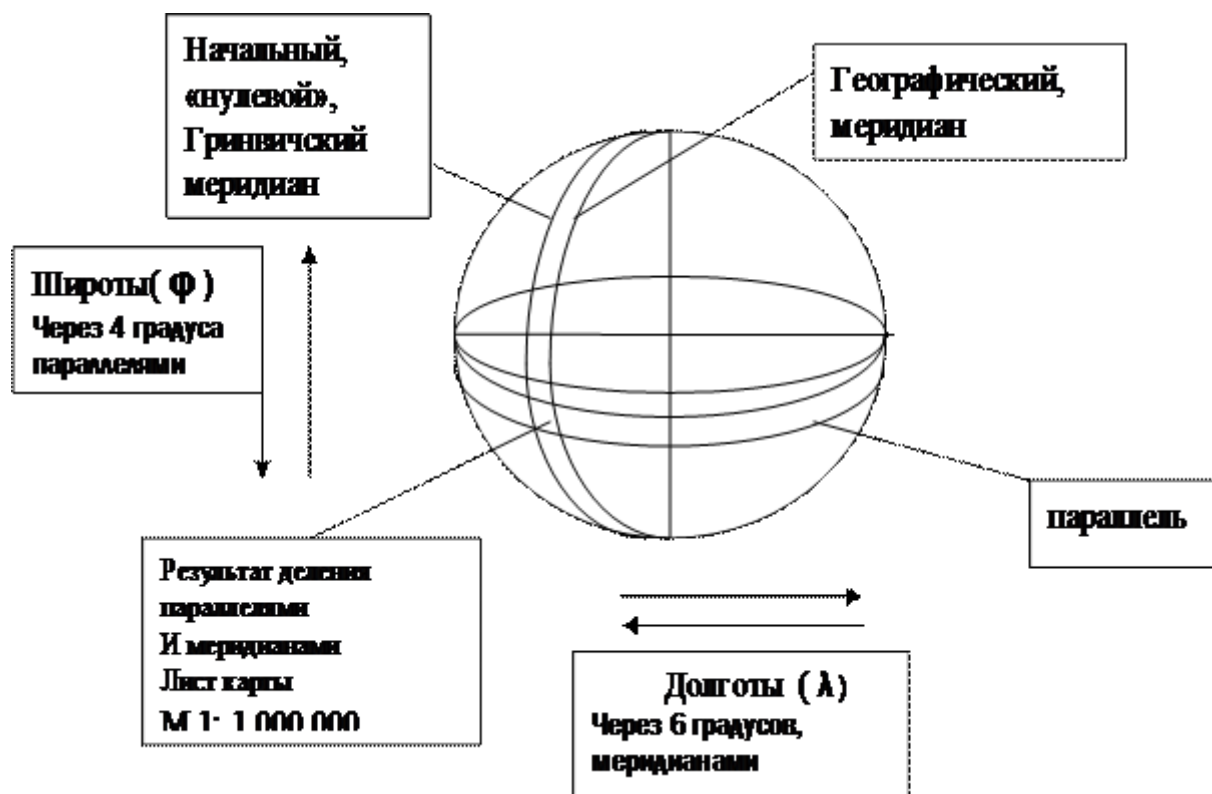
Начальный, «нулевой», Гринвичский меридиан

Географический, меридиан

Широты( φ )
Через 4 градуса параллелями

параллель

Результат деления параллелями
И меридианами
Лист карты
М 1: 1 000 000

Долготы ( λ)
Через 6 градусов, меридианами